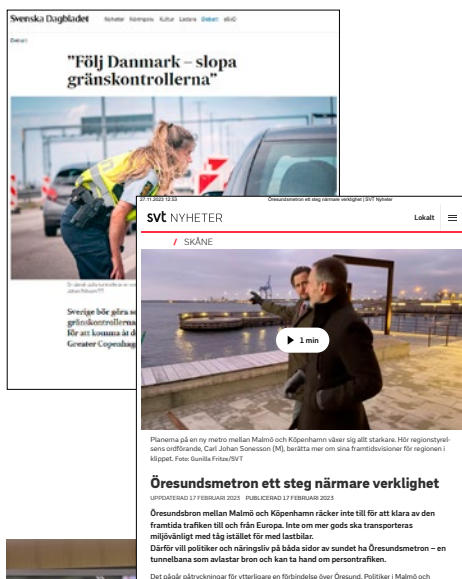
Svenska Dagbladet Nyheter Kommuns Kultur Ledare Debatt eSÖ

Debatt

"Följ Danmark – slopa gränskontrollerna"

Sverige bör göra so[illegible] gränskontrollerna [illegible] för att komma åt d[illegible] Greater Copenhag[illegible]

27.11.2023 12:53 Öresundsmetron ett steg närmare verklighet | SVT Nyheter

svt NYHETER Lokalt

/ SKÅNE

1 min

Planerna på en ny metro mellan Malmö och Köpenhamn växer sig allt starkare. Hör regionstyrelsens ordförande, Carl Johan Sonesson (M), berätta mer om sina framtidsvisioner för regionen i klippet. Foto: Gunilla Fritze/SVT

Öresundsmetron ett steg närmare verklighet

UPPDATERAD 17 FEBRUARI 2023 PUBLICERAD 17 FEBRUARI 2023

Öresundsbron mellan Malmö och Köpenhamn räcker inte till för att klara av den framtida trafiken till och från Europa. Inte om mer gods ska transporteras miljövänligt med tåg istället för med lastbilar.
Därför vill politiker och näringsliv på båda sidor av sundet ha Öresundsmetron – en tunnelbana som avlastar bron och kan ta hand om persontrafiken.

Det pågår påtryckningar för ytterligare en förbindelse över Öresund. Politiker i Malmö och